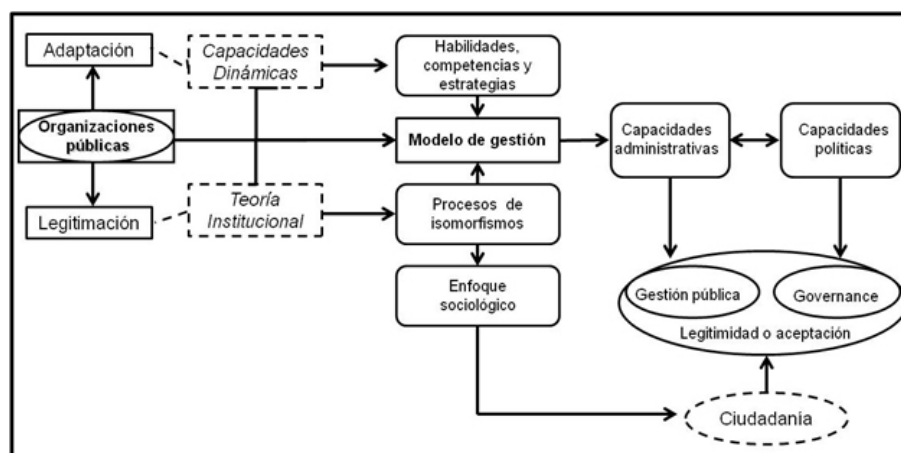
Adaptación

Capacidades Dinámicas

Habilidades, competencias y estrategias

Organizaciones públicas

Modelo de gestión

Capacidades administrativas

Capacidades políticas

Legitimación

Teoría Institucional

Procesos de isomorfismos

Enfoque sociológico

Gestión pública

Governance

Legitimidad o aceptación

Ciudadanía